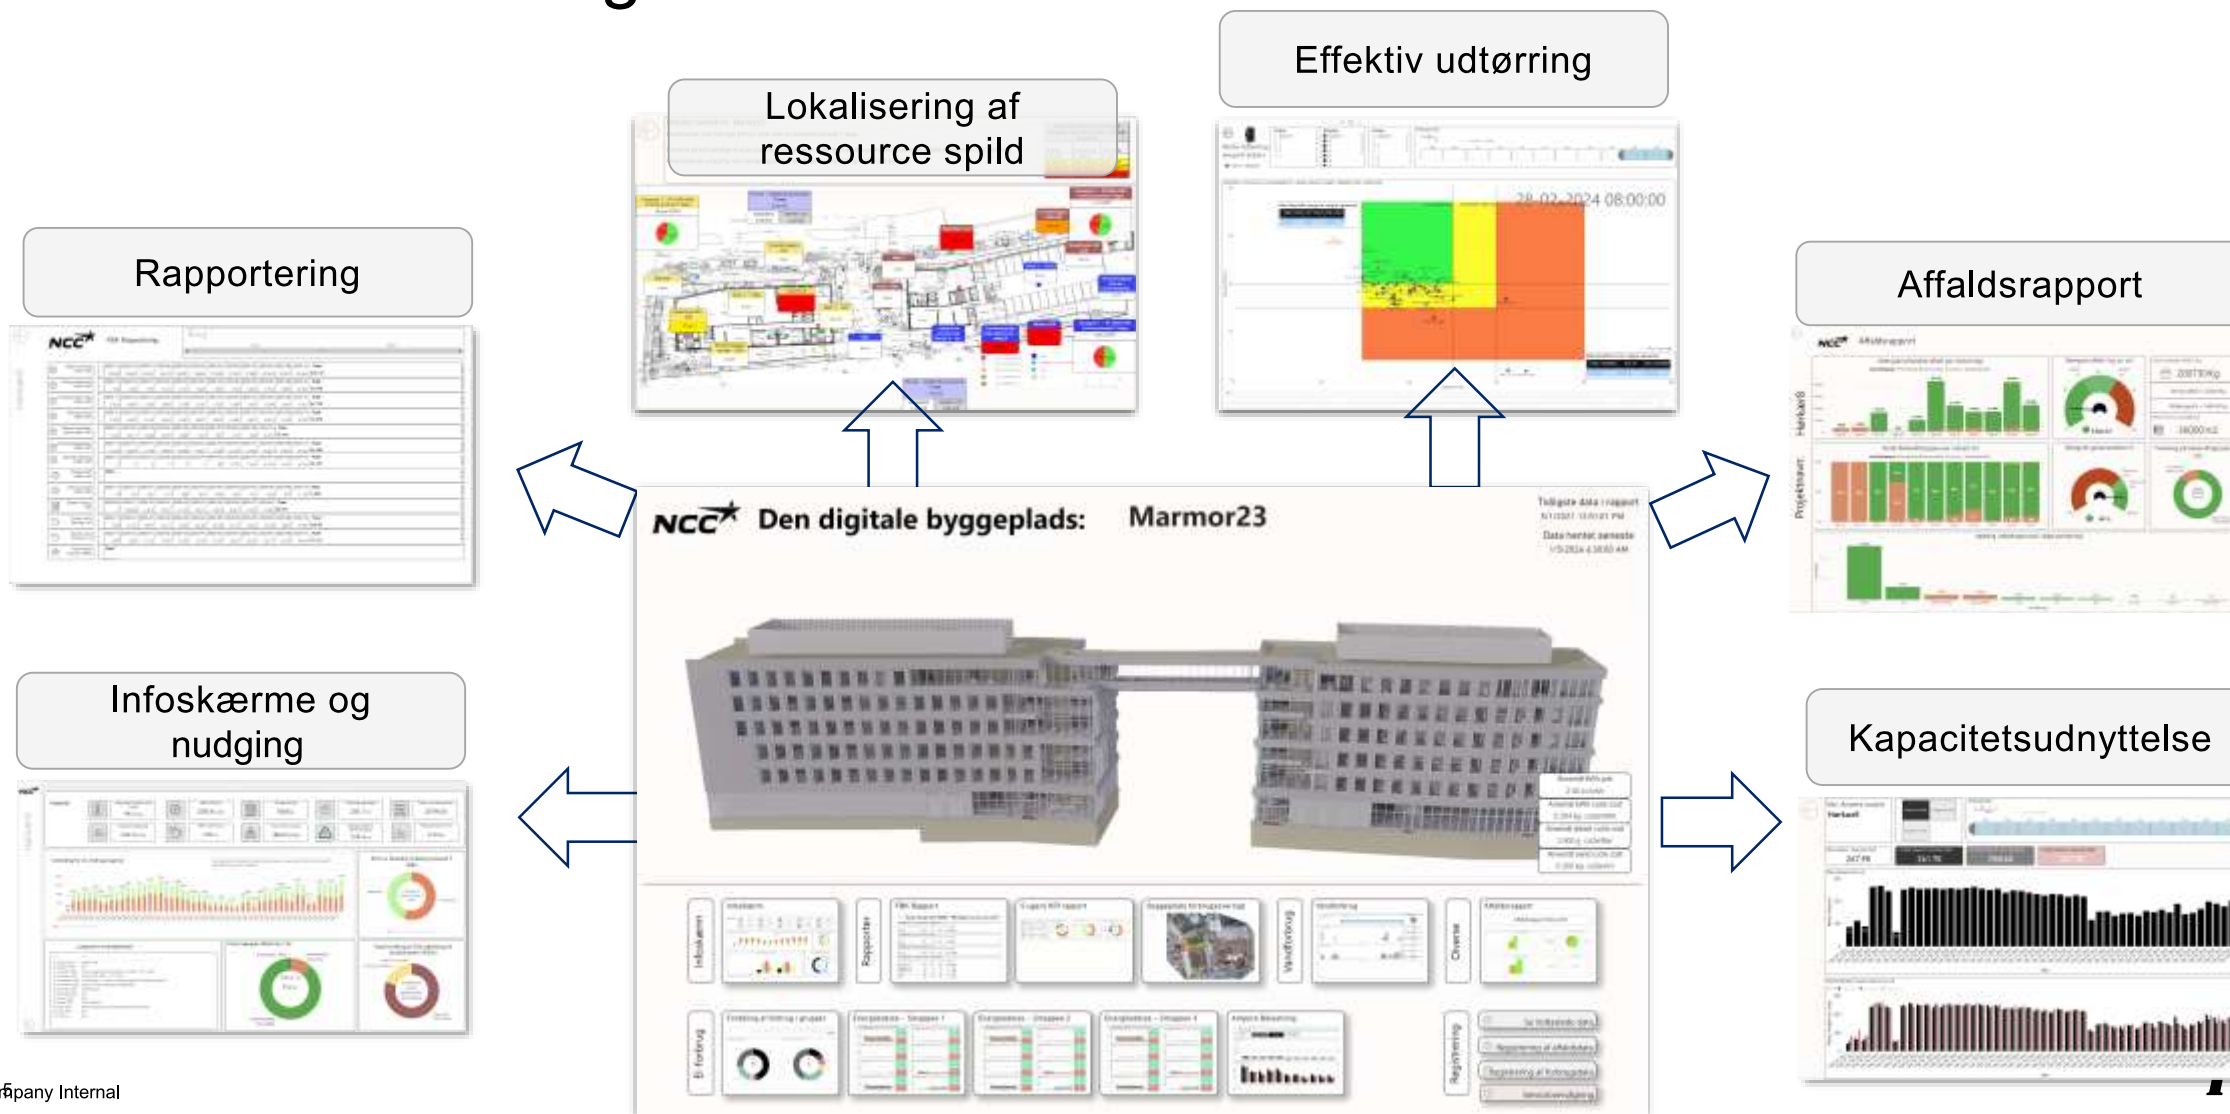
Effektiv udtørring

Lokalisering af ressource spild

Rapportering

Affaldsrapport

Infoskærme og nudging

Kapacitetsudnyttelse

NCC Den digitale byggeplads: Marmor23

28-02-2024 08:00:00

Herkært

Projektsavn

Infoskærm

Rapporter

Vandforbrug

Oversigt

El forbrug

Registrering

mpany Internal